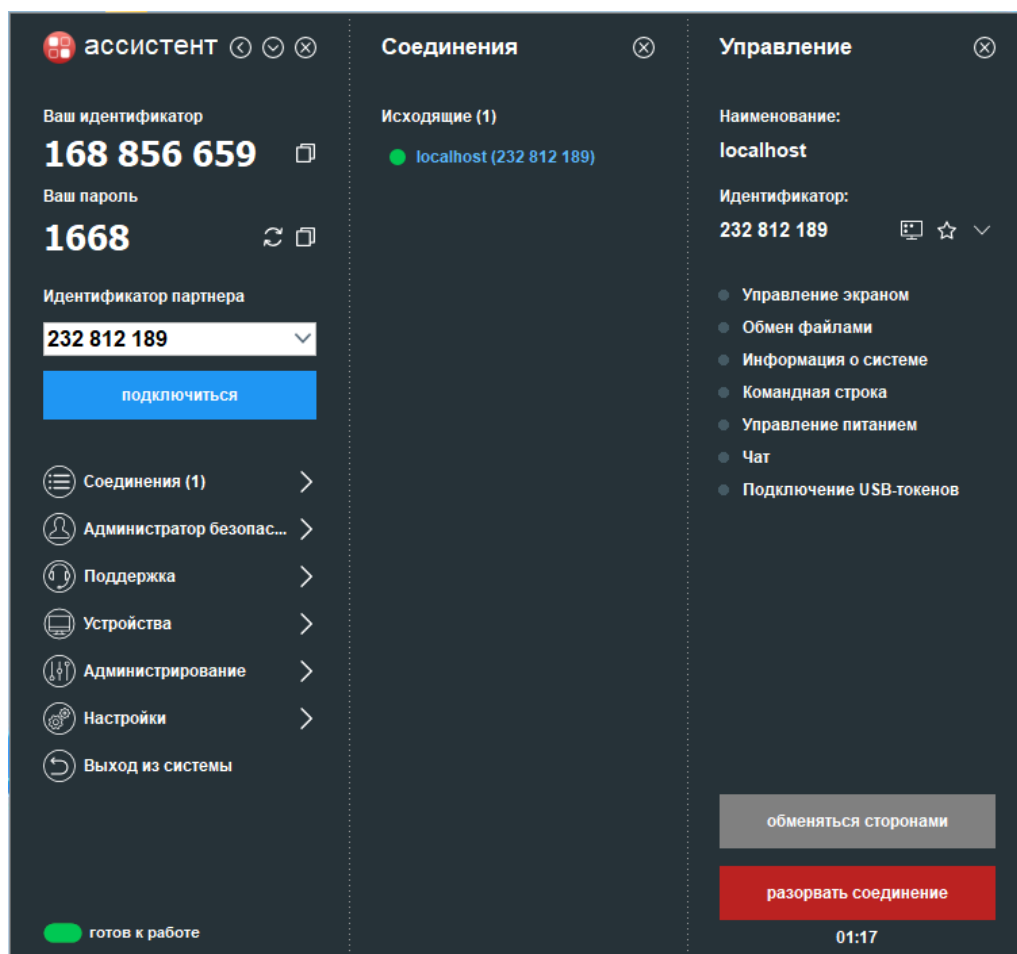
ассистент

Ваш идентификатор
168 856 659
Ваш пароль
1668

Идентификатор партнера
232 812 189

подключиться

Соединения (1)
Администратор безопас...
Поддержка
Устройства
Администрирование
Настройки
Выход из системы

готов к работе

Соединения

Исходящие (1)
localhost (232 812 189)

Управление

Наименование:
localhost
Идентификатор:
232 812 189

Управление экраном
Обмен файлами
Информация о системе
Командная строка
Управление питанием
Чат
Подключение USB-токенов

обменяться сторонами
разорвать соединение
01:17